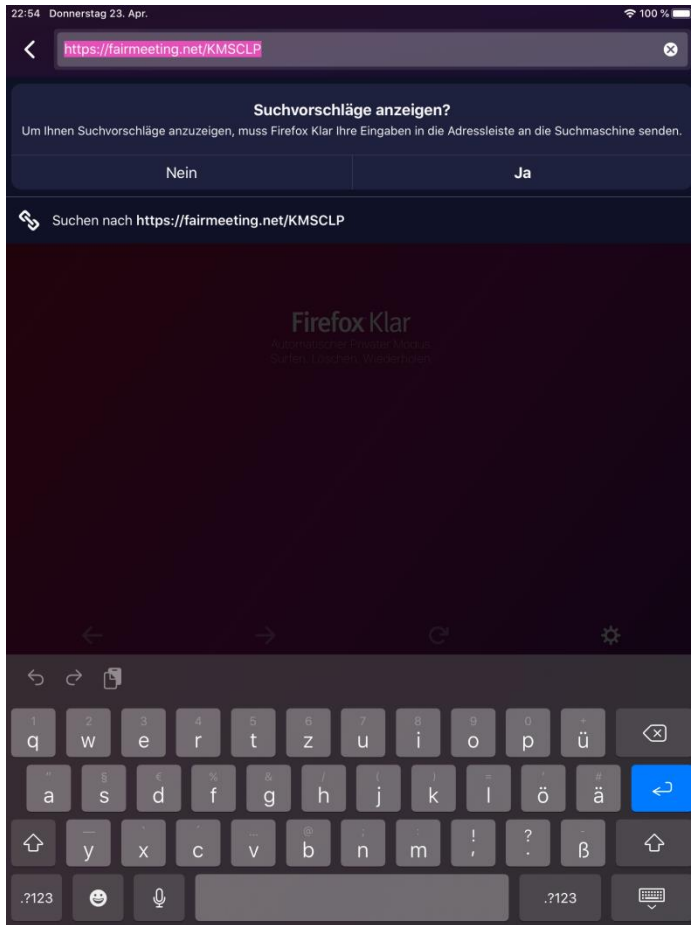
22:54 Donnerstag 23. Apr.

100 %

https://fairmeeting.net/KMSCLP

Suchvorschläge anzeigen?

Um Ihnen Suchvorschläge anzuzeigen, muss Firefox Klar Ihre Eingaben in die Adressleiste an die Suchmaschine senden.

Nein

Ja

Suchen nach https://fairmeeting.net/KMSCLP

Firefox Klar

Automatischer Privater Modus.
Surfen. Löschen. Wiederholen.

q w e r t z u i o p ü
a s d f g h j k l ö ä
y x c v b n m ! ? ß
.?123 .?123